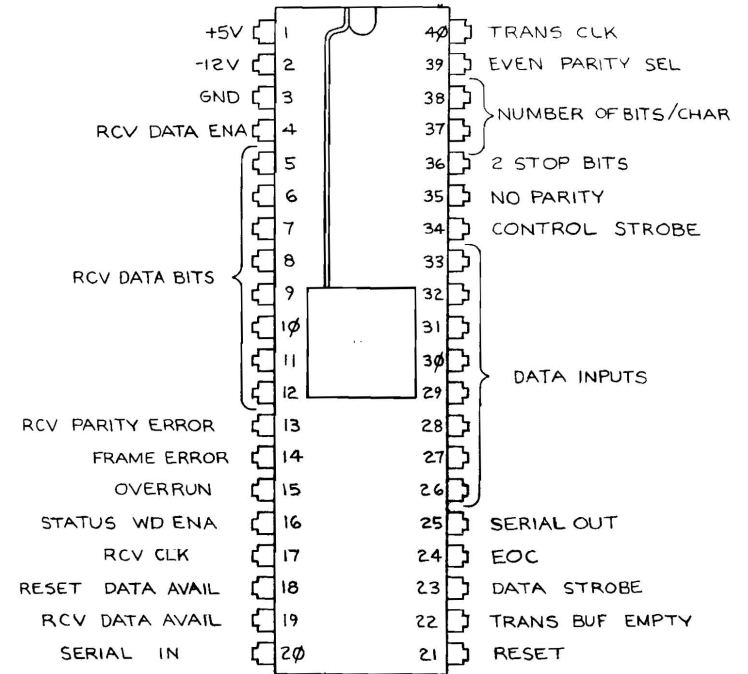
+5V 1
-12V 2
GND 3
RCV DATA ENA 4
5
6
7
RCV DATA BITS
8
9
1Ø
11
12
RCV PARITY ERROR 13
FRAME ERROR 14
OVERRUN 15
STATUS WD ENA 16
RCV CLK 17
RESET DATA AVAIL 18
RCV DATA AVAIL 19
SERIAL IN 2Ø

4Ø TRANS CLK
39 EVEN PARITY SEL
38
37
NUMBER OF BITS/CHAR
36 2 STOP BITS
35 NO PARITY
34 CONTROL STROBE
33
32
31
3Ø
29
28
27
26
DATA INPUTS
25 SERIAL OUT
24 EOC
23 DATA STROBE
22 TRANS BUF EMPTY
21 RESET